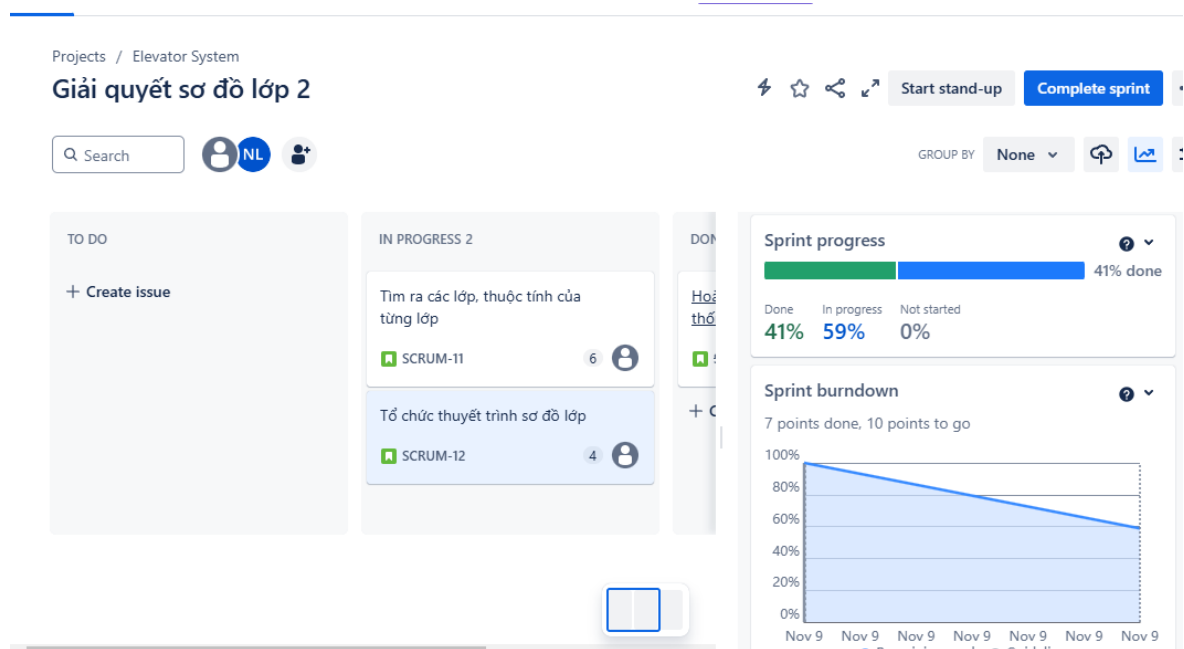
Projects / Elevator System

Giải quyết sơ đồ lớp 2

Start stand-up

Complete sprint

Search

NL

GROUP BY None

TO DO

+ Create issue

IN PROGRESS 2

Tìm ra các lớp, thuộc tính của từng lớp

SCRUM-11 6

Tổ chức thuyết trình sơ đồ lớp

SCRUM-12 4

DON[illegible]

Hoà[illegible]

thố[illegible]

+ C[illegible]

Sprint progress

41% done

Done 41%

In progress 59%

Not started 0%

Sprint burndown

7 points done, 10 points to go

100%

80%

60%

40%

20%

0%

Nov 9 Nov 9 Nov 9 Nov 9 Nov 9 Nov 9 Nov 9